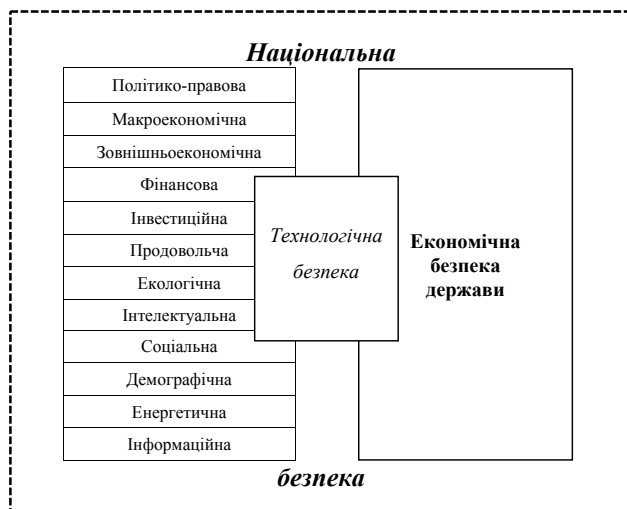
Національна

Політико-правова
Макроекономічна
Зовнішньоекономічна
Фінансова
Інвестиційна
Продовольча
Екологічна
Інтелектуальна
Соціальна
Демографічна
Енергетична
Інформаційна

Технологічна безпека

Економічна безпека держави

безпека